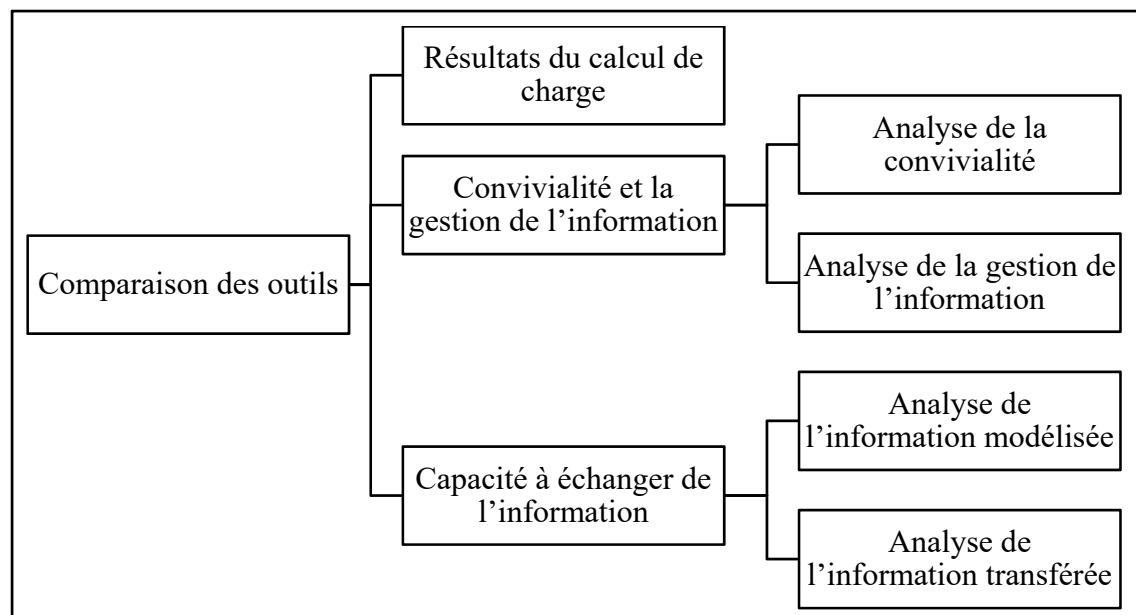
Comparaison des outils

Résultats du calcul de charge

Convivialité et la gestion de l'information

Analyse de la convivialité

Analyse de la gestion de l'information

Capacité à échanger de l'information

Analyse de l'information modélisée

Analyse de l'information transférée